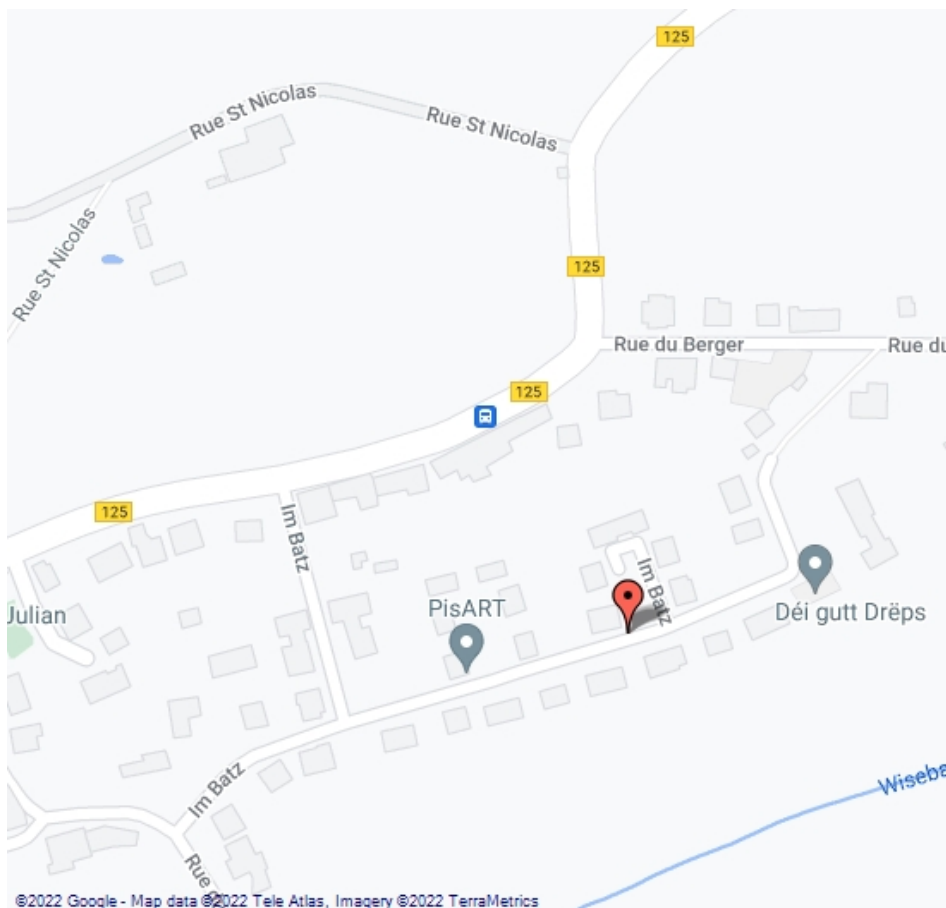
125
Rue St Nicolas
Rue St Nicolas
Rue St Nicolas
125
Rue du Berger
Rue du
125
125
Im Batz
Im Batz
Julian
PisART
Déi gutt Drëps
Wiseba
Im Batz
Rue d
©2022 Google - Map data ©2022 Tele Atlas, Imagery ©2022 TerraMetrics